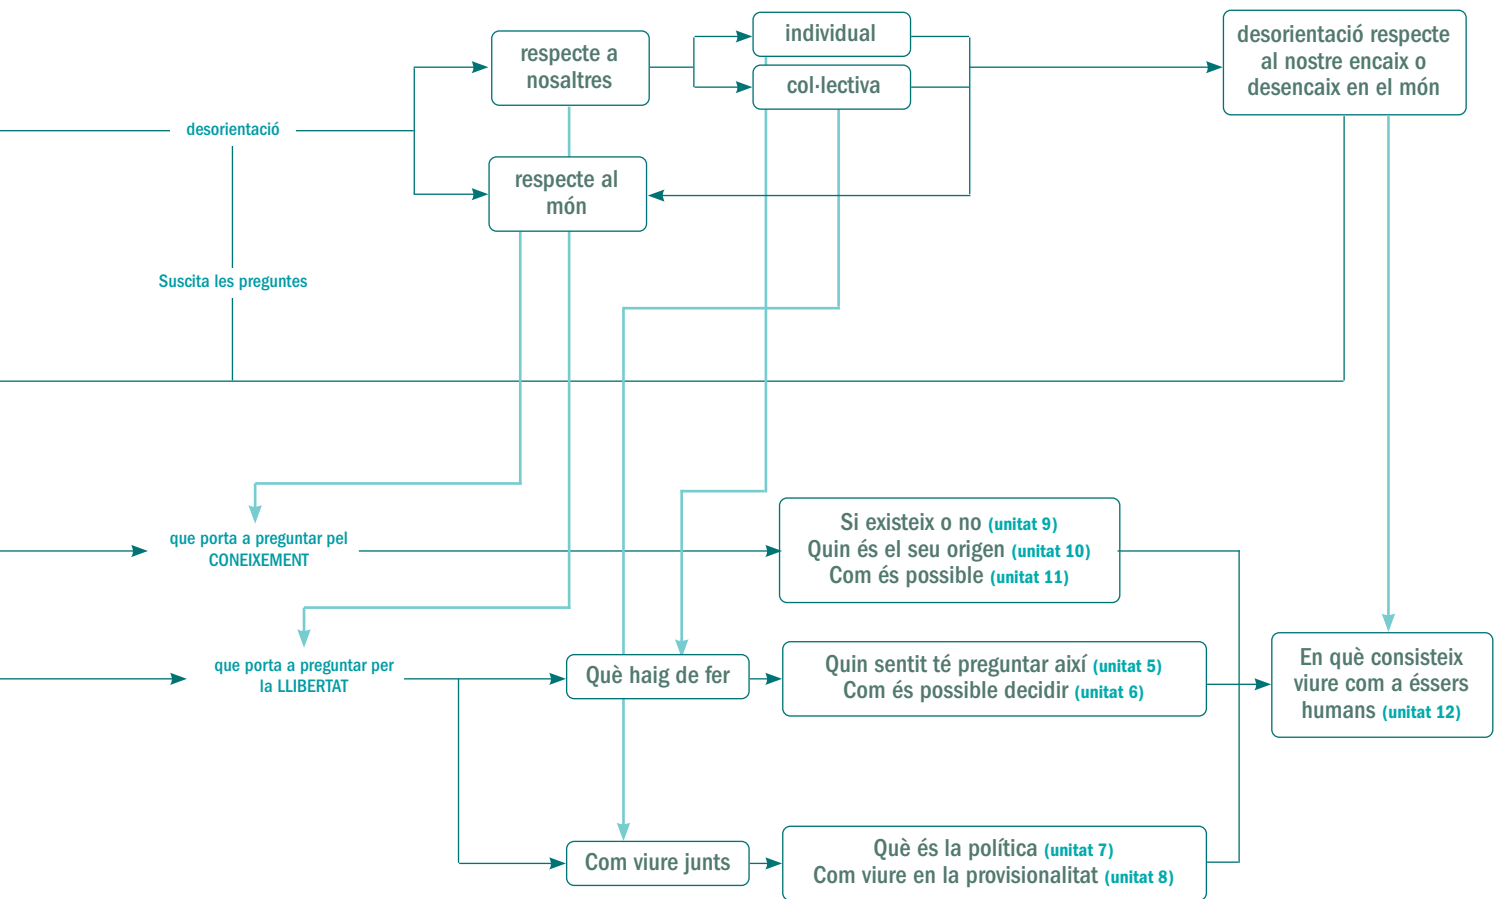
desorientació

respecte a nosaltres

individual

col·lectiva

desorientació respecte al nostre encaix o desencaix en el món

respecte al món

Suscita les preguntes

que porta a preguntar pel CONEIXEMENT

Si existeix o no (unitat 9)
Quin és el seu origen (unitat 10)
Com és possible (unitat 11)

que porta a preguntar per la LLIBERTAT

Què haig de fer

Quin sentit té preguntar així (unitat 5)
Com és possible decidir (unitat 6)

En què consisteix viure com a éssers humans (unitat 12)

Com viure junts

Què és la política (unitat 7)
Com viure en la provisionalitat (unitat 8)